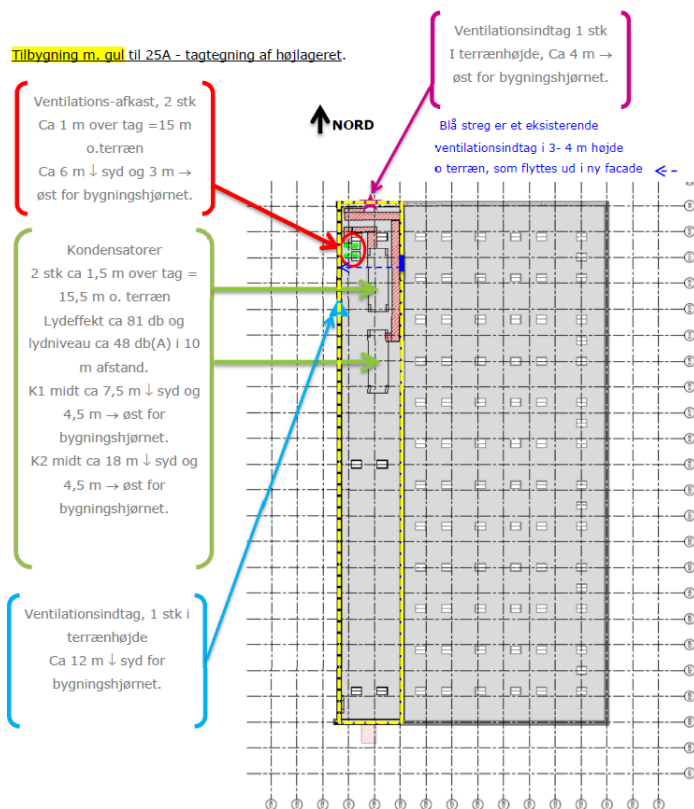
Tilbygning m. gul til 25A - tagtegning af højlageret.

Ventilations-afkast, 2 stk
Ca 1 m over tag =15 m o.terræn
Ca 6 m ↓ syd og 3 m → øst for bygningshjørnet.

Kondensatorer
2 stk ca 1,5 m over tag = 15,5 m o. terræn
Lydeffekt ca 81 db og lydniveau ca 48 db(A) i 10 m afstand.
K1 midt ca 7,5 m ↓ syd og 4,5 m → øst for bygningshjørnet.
K2 midt ca 18 m ↓ syd og 4,5 m → øst for bygningshjørnet.

Ventilationsindtag, 1 stk i terrænhøjde
Ca 12 m ↓ syd for bygningshjørnet.

Ventilationsindtag 1 stk
I terrænhøjde, Ca 4 m → øst for bygningshjørnet.

NORD

Blå streg er et eksisterende ventilationsindtag i 3- 4 m højde o terræn, som flyttes ud i ny facade